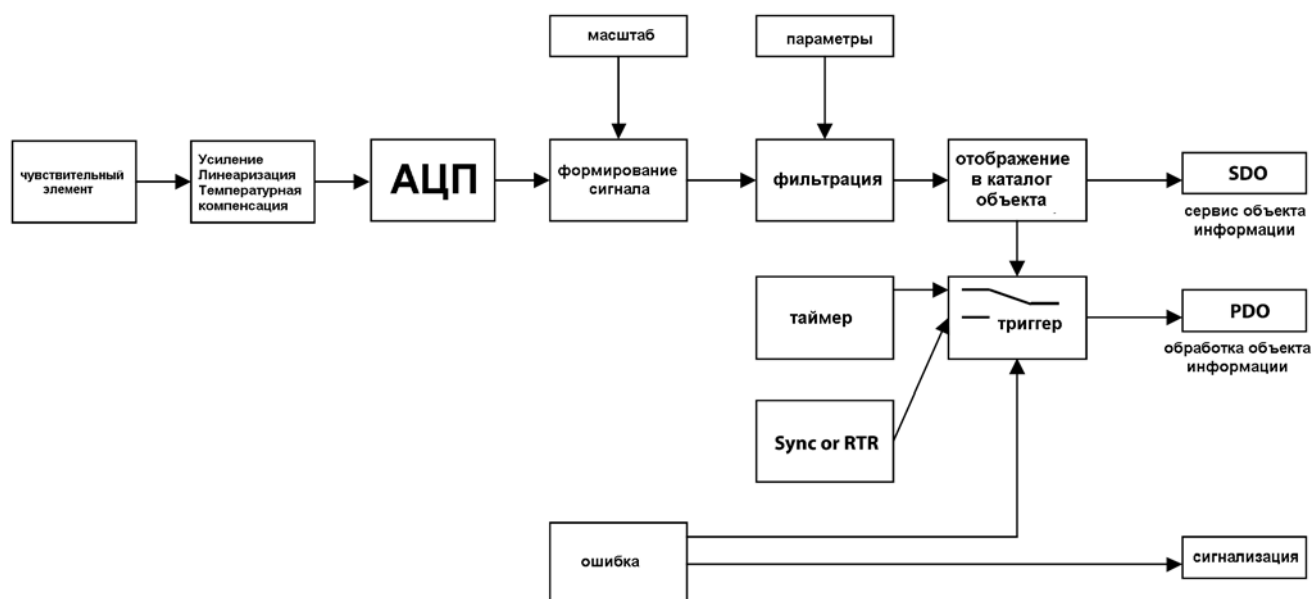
масштаб

параметры

чувствительный элемент

Усиление
Линеаризация
Температурная компенсация

АЦП

формирование сигнала

фильтрация

отображение в каталог объекта

SDO

сервис объекта информации

таймер

триггер

PDO

обработка объекта информации

Sync or RTR

ошибка

сигнализация